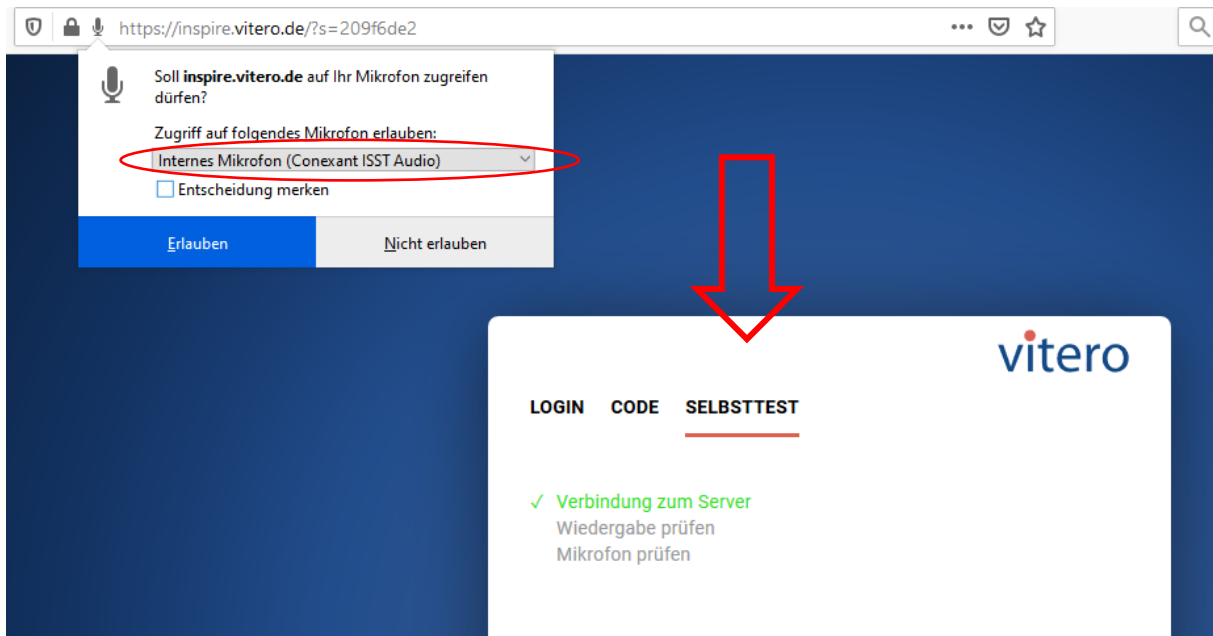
https://inspire.vitero.de/?s=209f6de2

Soll inspire.vitero.de auf Ihr Mikrofon zugreifen dürfen?

Zugriff auf folgendes Mikrofon erlauben:

Internes Mikrofon (Conexant ISST Audio)

Entscheidung merken

Erlauben

Nicht erlauben

vitero

LOGIN CODE SELBSTTEST

✓ Verbindung zum Server
Wiedergabe prüfen
Mikrofon prüfen